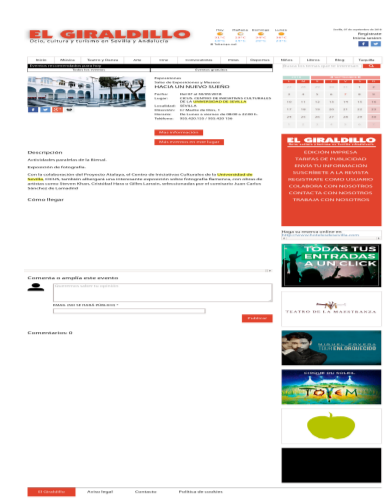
EL GIRALDILLO
Ocio, cultura y turismo en Sevilla y Andalucía

Hoy Mañana Domingo Lunes

Registrarse
Iniciar sesión

Inicio Música Teatro y Danza Arte Cine Convocatorias Fiesta Deportes Niños Libros Blog Turismo

Exposiciones
Salas de Exposiciones y Museos
HACIA UN NUEVO SUEÑO

Fecha: Del 07 al 30/09/2016
Lugar: CICUS, CENTRO DE INICIATIVAS CULTURALES DE LA UNIVERSIDAD DE SEVILLA
Localidad: SEVILLA
Dirección: C/ Madre de Dios, 1
Horario:
Teléfono: 955 420 755 / 955 420 756

Más información
Más eventos en este lugar

Descripción
Actividades paralelas de la Bienal.
Exposición de fotografía.
Con la colaboración del Proyecto Atalaya, el Centro de Iniciativas Culturales de la Universidad de Sevilla, CICUS, también albergará una interesante exposición sobre fotografía flamenca, con obras de artistas como Steven Khan, Cristóbal Hara o Gilles Larrain, seleccionadas por el comisario Juan Carlos Sánchez de Lamadrid.

Cómo llegar

EL GIRALDILLO
EDICIÓN IMPRESA
TARIFAS DE PUBLICIDAD
ENVÍA TU INFORMACIÓN
SUSCRÍBETE A LA REVISTA
REGÍSTRATE CÓMO USUARIO
COLABORA CON NOSOTROS
CONTACTA CON NOSOTROS
TRABAJA CON NOSOTROS

Haga su reserva online en

TODAS TUS ENTRADAS A UN CLIC

Comenta o amplía este evento

MAIL (NO SE HARÁ PÚBLICO) *

Publicar

Comentarios: 0

TEATRO DE LA MAESTRANZA

TOTEM

El Giraldillo Aviso legal Contacto Política de cookies